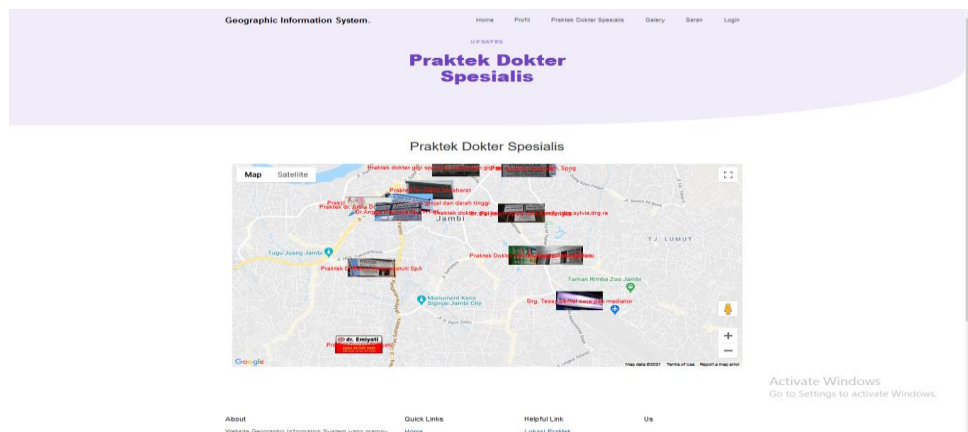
Geographic Information System.

Home Profil Praktek Dokter Spesialis Galery Saran Login

UPDATES

Praktek Dokter Spesialis

Praktek Dokter Spesialis

Map Satellite

Praktek dokter gigi sp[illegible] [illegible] Spgg

Praktek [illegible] Jelutung

Praktek dr. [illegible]

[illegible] ginjal dan darah tinggi

Dr Anggi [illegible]

Praktek dokter gigi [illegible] sylvia drg ra

Jambi

TJ. LUMUT

Tugu Juang Jambi

Praktek Dokter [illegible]

Praktek D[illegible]ti SpA

Taman Rimba Zoo Jambi

Monument Keris Siginjai Jambi City

Drg. Tessy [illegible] mediator

dr. Emiyati

Pr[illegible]

Google

Map data ©2021 Terms of Use Report a map error

Activate Windows
Go to Settings to activate Windows.

About

Website Geographic Information System yang mampu

Quick Links

Home

Helpful Link

Lokasi Praktek

Us